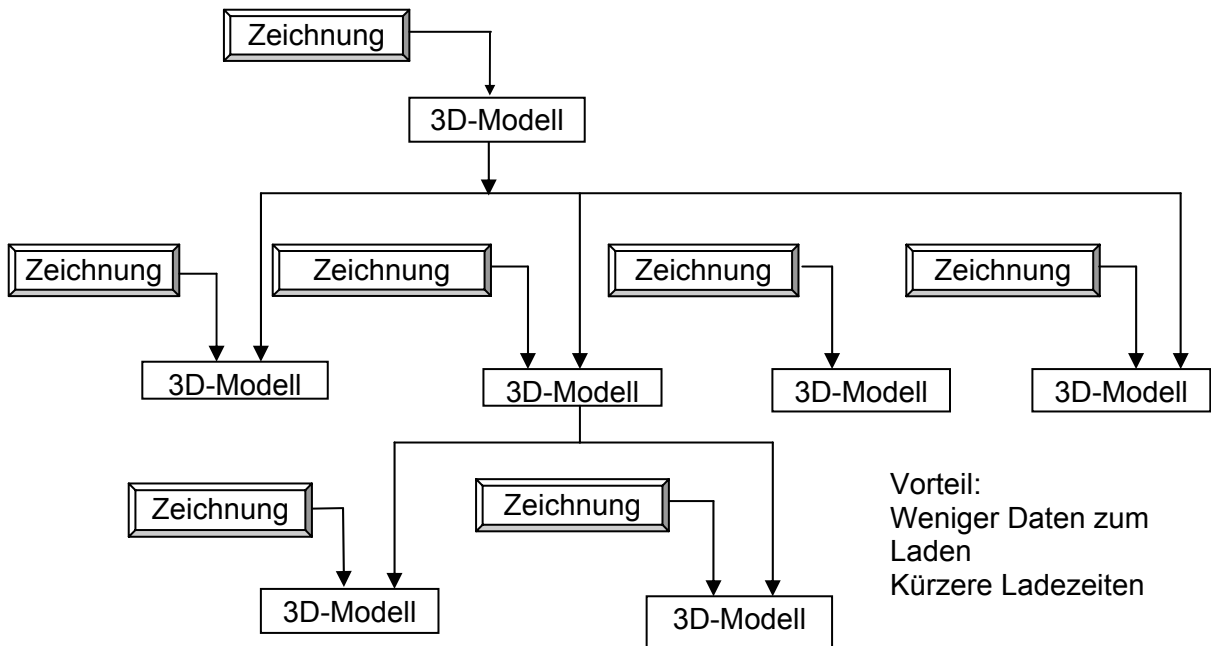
Zeichnung

3D-Modell

Zeichnung

Zeichnung

Zeichnung

Zeichnung

3D-Modell

3D-Modell

3D-Modell

3D-Modell

Zeichnung

Zeichnung

3D-Modell

3D-Modell

Vorteil:
Weniger Daten zum Laden
Kürzere Ladezeiten